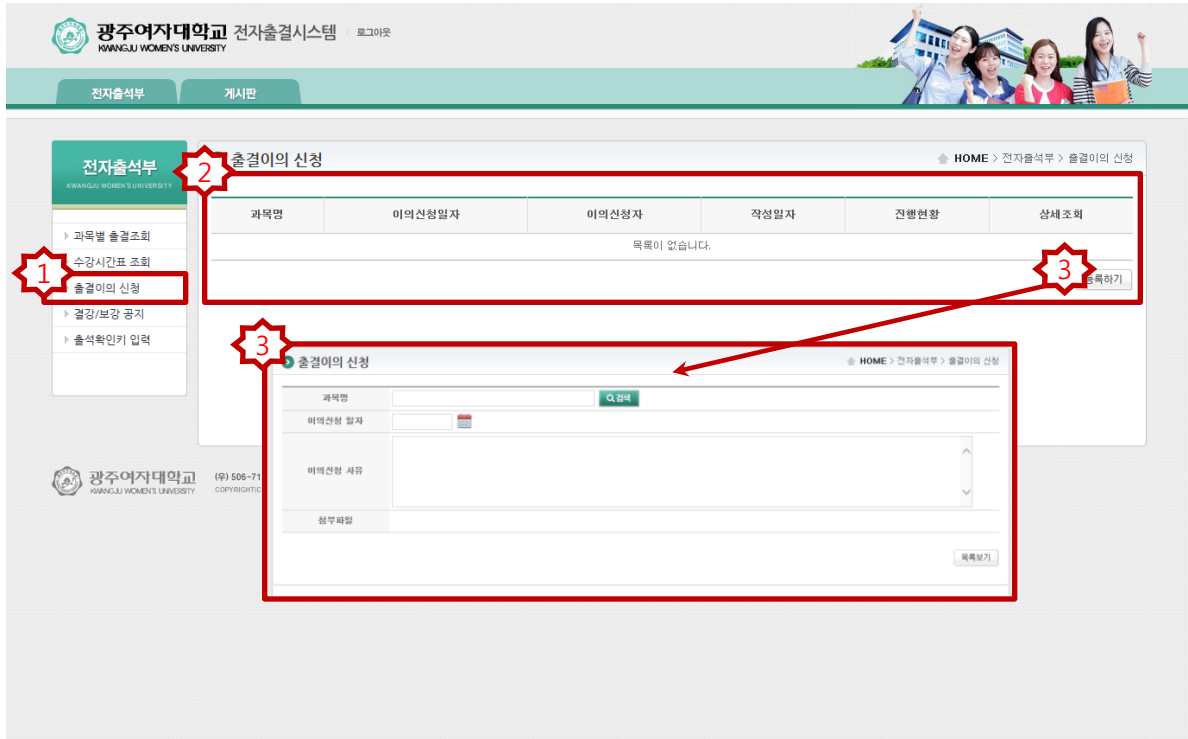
광주여자대학교 KWANGJU WOMEN'S UNIVERSITY 전자출결시스템 | 로그아웃

전자출석부 게시판

전자출석부
KWANGJU WOMEN'S UNIVERSITY

과목별 출결조회
수강시간표 조회
출결이의 신청
결강/보강 공지
출석확인키 입력

1

2

출결이의 신청

HOME > 전자출석부 > 출결이의 신청

| 과목명 | 이의신청일자 | 이의신청자 | 작성일자 | 진행현황 | 상세조회 |
|---|---|---|---|---|---|
| 목록이 없습니다. | | | | | |

3

등록하기

3

출결이의 신청

HOME > 전자출석부 > 출결이의 신청

| 과목명 | 검색 |
|---|---|
| 이의신청 일자 | |
| 이의신청 사유 | |
| 첨부파일 | |

목록보기

광주여자대학교 KWANGJU WOMEN'S UNIVERSITY

(우) 506-71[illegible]
COPYRIGHT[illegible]